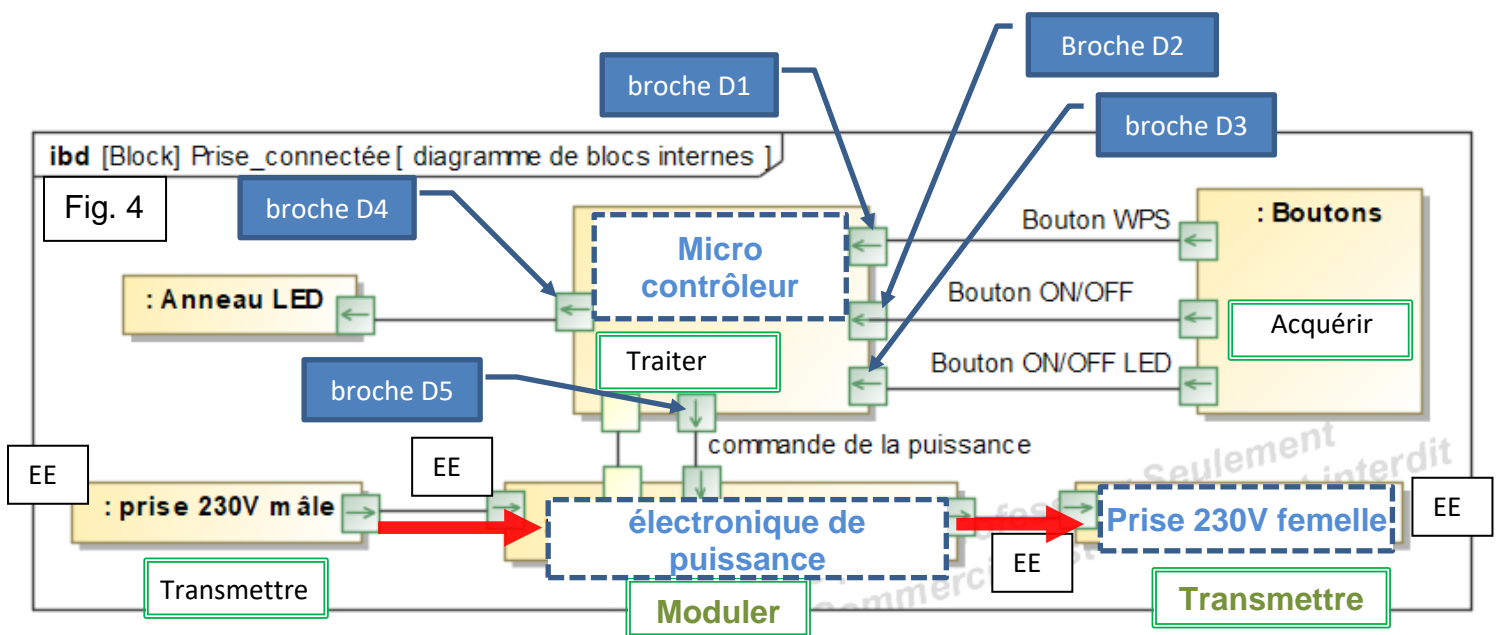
Broche D2

broche D1

broche D3

ibd [Block] Prise_connectée [ diagramme de blocs internes ]

Fig. 4

broche D4

Micro contrôleur

Bouton WPS

: Boutons

: Anneau LED

Bouton ON/OFF

Acquérir

Traiter

Bouton ON/OFF LED

broche D5

commande de la puissance

EE

EE

: prise 230V mâle

électronique de puissance

Prise 230V femelle

EE

EE

Transmettre

Moduler

Transmettre

Seulement

interdit

Commerci